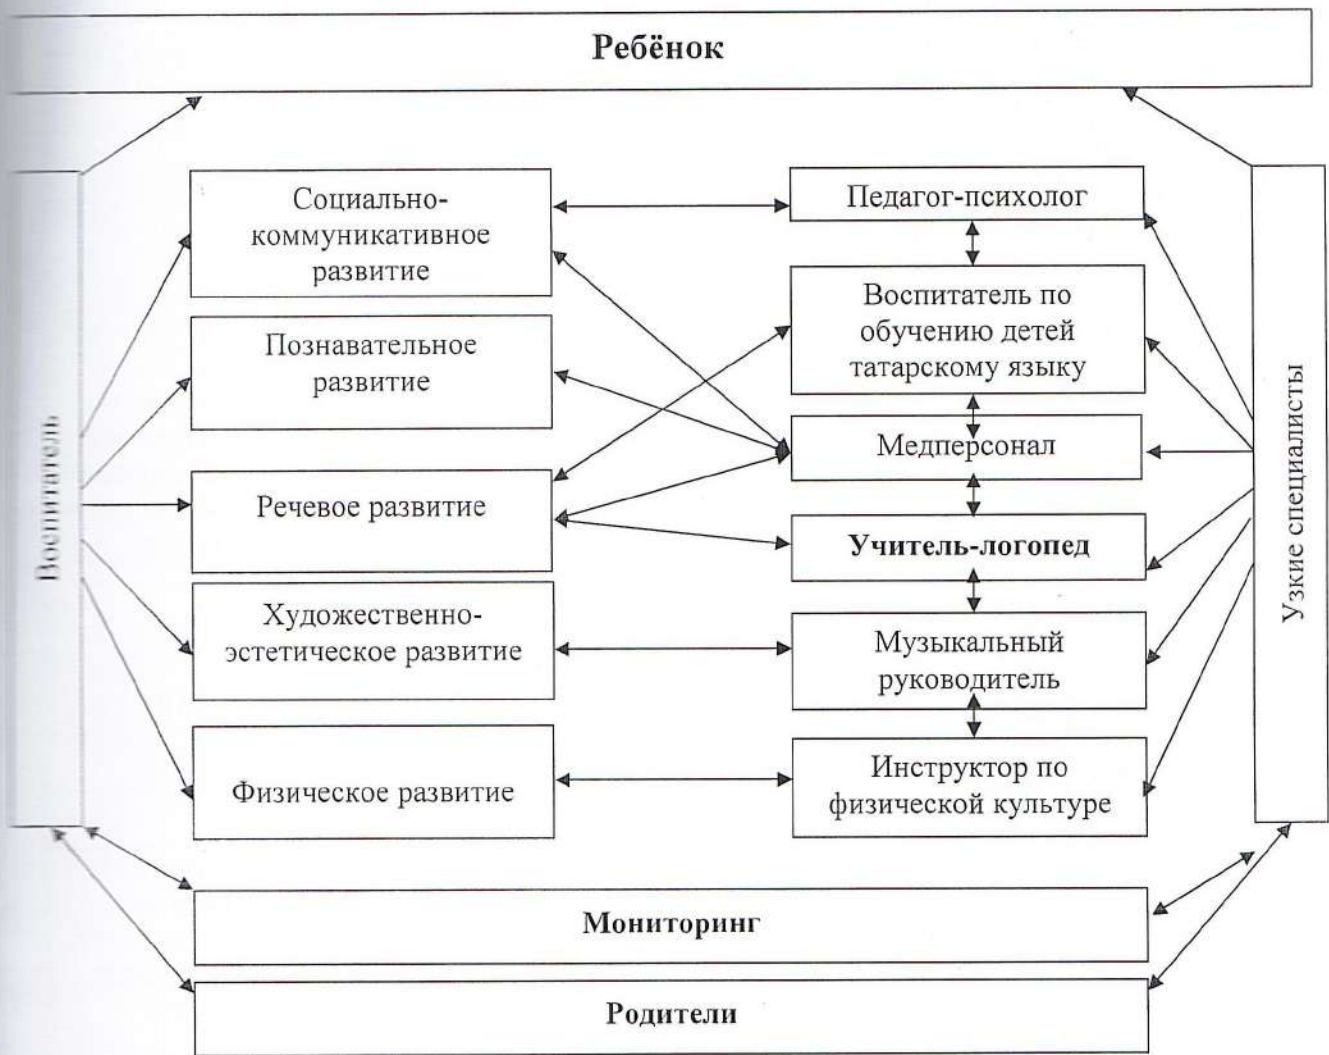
Ребёнок

Воспитатель

Социально-коммуникативное развитие

Познавательное развитие

Речевое развитие

Художественно-эстетическое развитие

Физическое развитие

Педагог-психолог

Воспитатель по обучению детей татарскому языку

Медперсонал

Учитель-логопед

Музыкальный руководитель

Инструктор по физической культуре

Узкие специалисты

Мониторинг

Родители